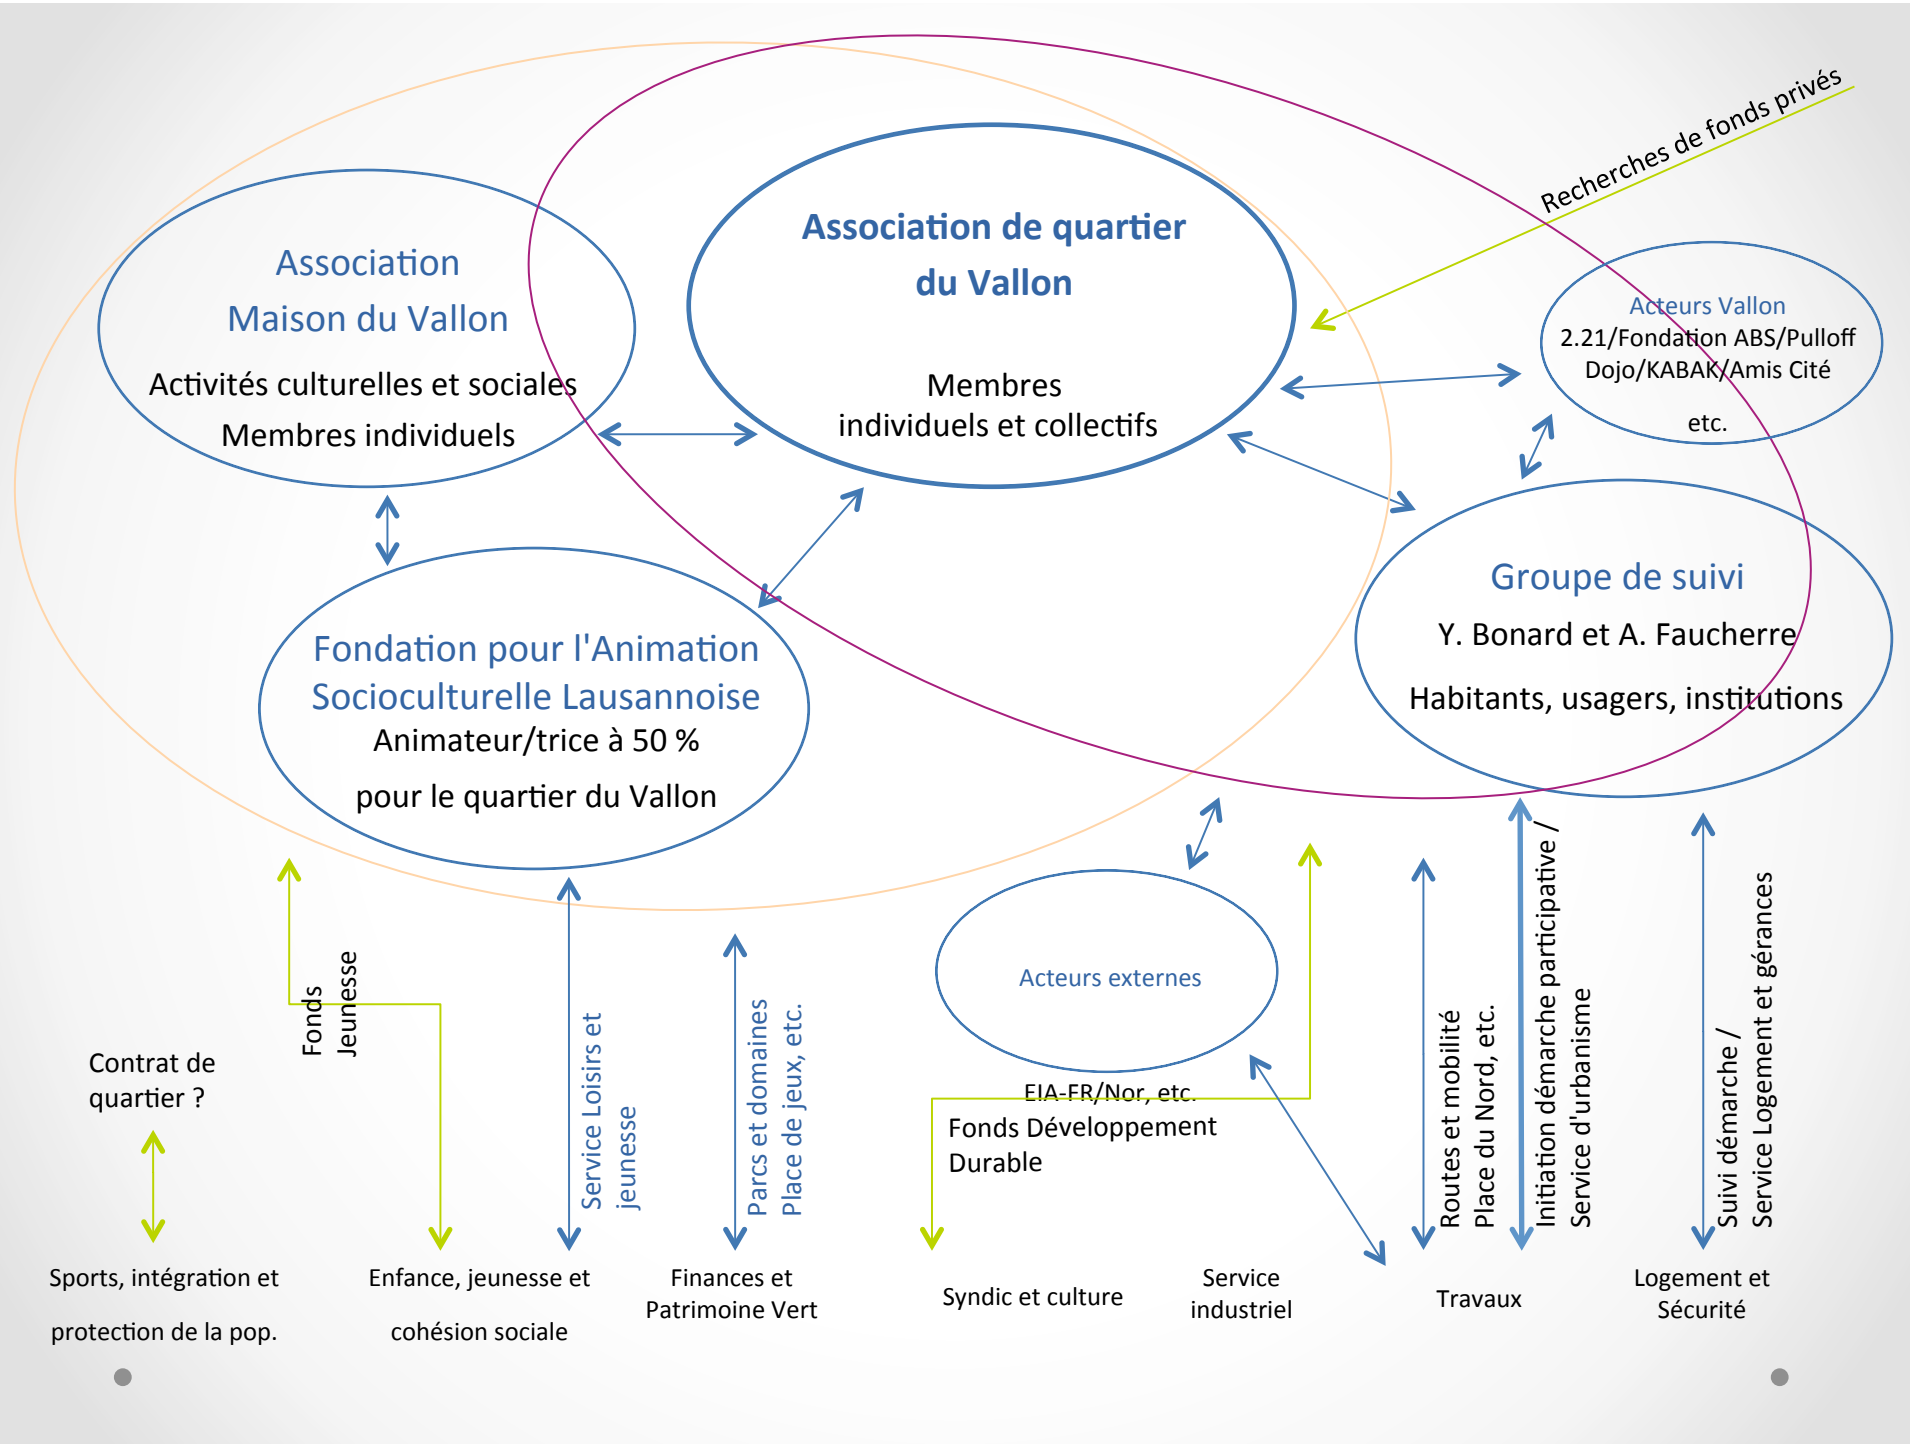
Recherches de fonds privés

Association Maison du Vallon

Activités culturelles et sociales

Membres individuels

Association de quartier du Vallon

Membres individuels et collectifs

Acteurs Vallon

2.21/Fondation ABS/Pulloff Dojo/KABAK/Amis Cité

etc.

Fondation pour l'Animation Socioculturelle Lausannoise

Animateur/trice à 50 %

pour le quartier du Vallon

Groupe de suivi

Y. Bonard et A. Faucherre

Habitants, usagers, institutions

Acteurs externes

EIA-FR/Nor, etc.

Fonds Développement Durable

Contrat de quartier ?

Fonds Jeunesse

Service Loisirs et jeunesse

Parcs et domaines Place de jeux, etc.

Routes et mobilité Place du Nord, etc.

Initiation démarche participative / Service d'urbanisme

Suivi démarche / Service Logement et gérances

Sports, intégration et protection de la pop.

Enfance, jeunesse et cohésion sociale

Finances et Patrimoine Vert

Syndic et culture

Service industriel

Travaux

Logement et Sécurité